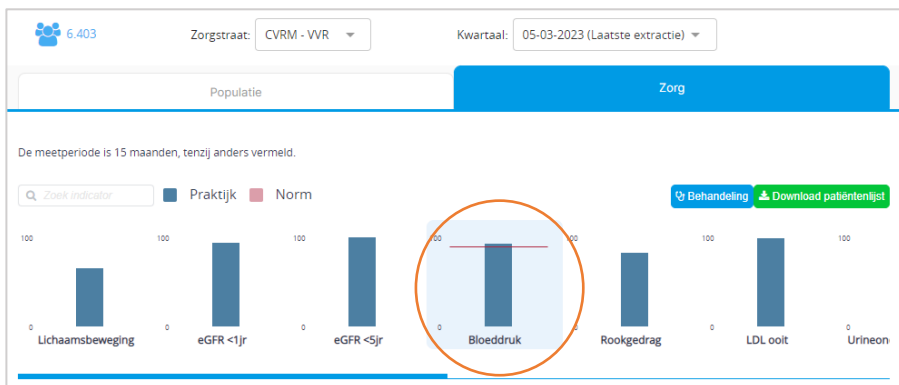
6.403

Zorgstraat: CVRM - VVR

Kwartaal: 05-03-2023 (Laatste extractie)

Populatie

Zorg

De meetperiode is 15 maanden, tenzij anders vermeld.

Zoek indicator

Praktijk

Norm

Behandeling

Download patiëntenlijst

100
0
Lichaamsbeweging

100
0
eGFR <1jr

100
0
eGFR <5jr

100
0
Bloeddruk

100
0
Rookgedrag

100
0
LDL ooit

100
0
Urineon